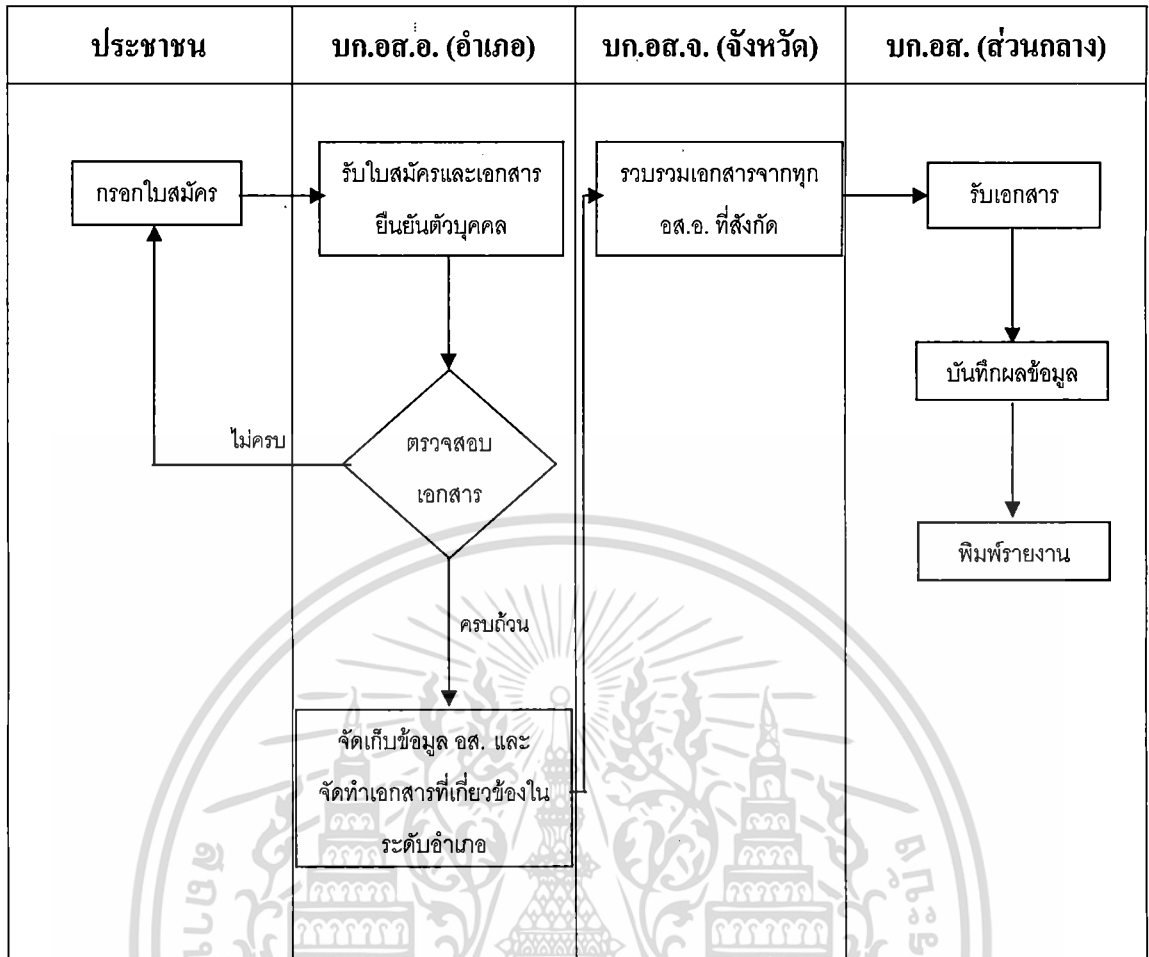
| ประชาชน | บก.อส.อ. (อำเภอ) | บก.อส.จ. (จังหวัด) | บก.อส. (ส่วนกลาง) |
|---|---|---|---|

กรอกใบสมัคร

รับใบสมัครและเอกสารยืนยันตัวบุคคล

ตรวจสอบเอกสาร

ไม่ครบ

ครบถ้วน

จัดเก็บข้อมูล อส. และจัดทำเอกสารที่เกี่ยวข้องในระดับอำเภอ

รวบรวมเอกสารจากทุก อส.อ. ที่สังกัด

รับเอกสาร

บันทึกผลข้อมูล

พิมพ์รายงาน